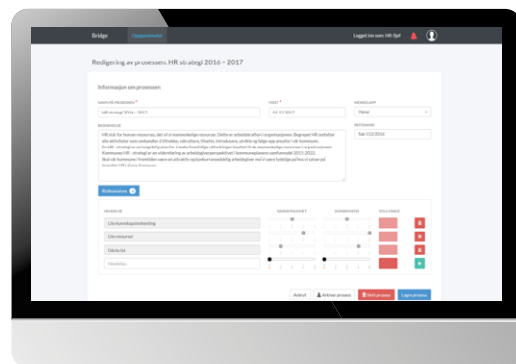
Bridge Oppgavemeny

Logget inn som: HR Sjef

Redigering av prosessen: HR strategi 2016 - 2017

Informasjon om prosessen

NAVN PÅ PROSESSEN *

HR strategi 2016 - 2017

FRIST *

MEDIEGRUPPE

Planer

BESKRIVELSE

HR står for human resources, det vil si menneskelige ressurser. Dette er arbeidskraften i organisasjonen. Begrepet HR omfatter alle aktiviteter som omhandler å tiltrekke, rekruttere, tilsette, introdusere, utvikle og følge opp ansatte i vår kommune. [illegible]

Kommunens HR - strategi er en tilnærming av arbeidsgiverperspektivet i kommuneplanens samfunnsdel 2015-2025. Skal vi kunne gjøre vår kommune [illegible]

OPPRETTET

Søn 03.2016

Kommentarer 2

HANDLING

Lønnsrammeprioritering

Lönnsnormer

Daila hel

Handling...

Avbryt Aktiver prosess Slett prosess Lagre prosess